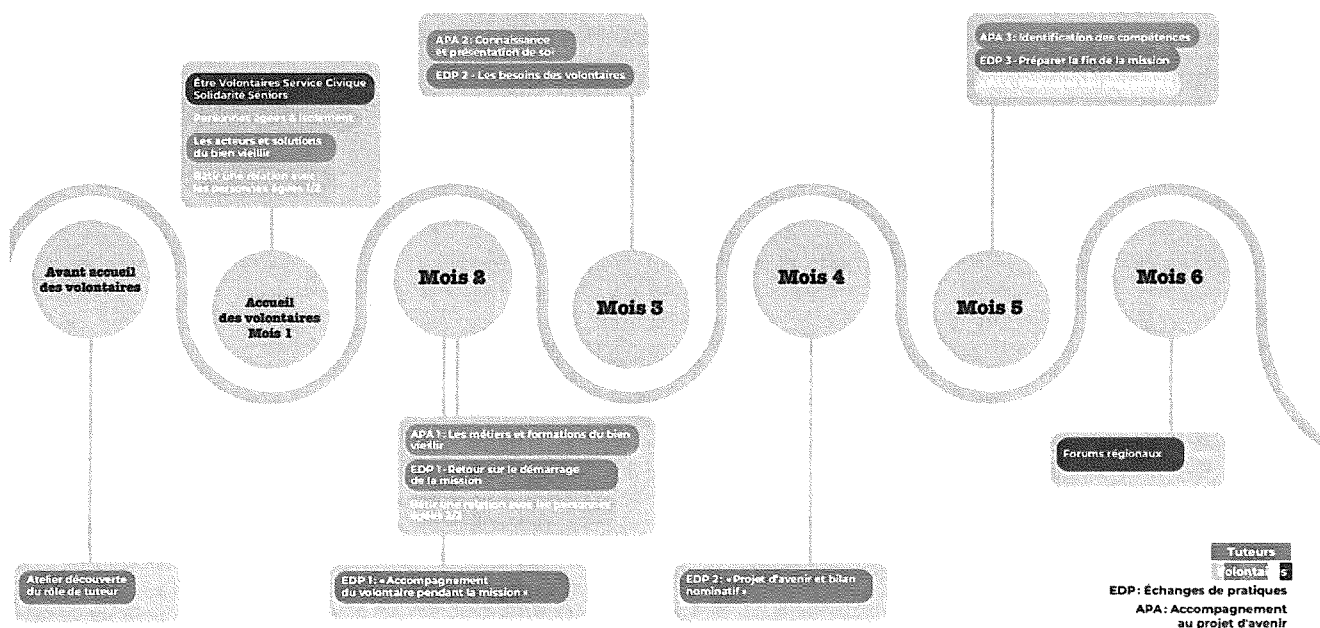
APA 2: Connaissance et présentation de soi

EDP 2 - Les besoins des volontaires

APA 3: Identification des compétences

EDP 3 - Préparer la fin de la mission

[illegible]

Être Volontaires Service Civique Solidarité Seniors

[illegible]

Les acteurs et solutions du bien vieillir

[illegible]

Avant accueil des volontaires

Accueil des volontaires Mois 1

Mois 2

Mois 3

Mois 4

Mois 5

Mois 6

APA 1 : Les métiers et formations du bien vieillir

EDP 1 - Retour sur le démarrage de la mission

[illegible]

Forums régionaux

Atelier découverte du rôle de tuteur

EDP 1: « Accompagnement du volontaire pendant la mission »

EDP 2: « Projet d'avenir et bilan nominatif »

Tuteurs

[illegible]olontai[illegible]s

EDP: Échanges de pratiques

APA: Accompagnement au projet d'avenir